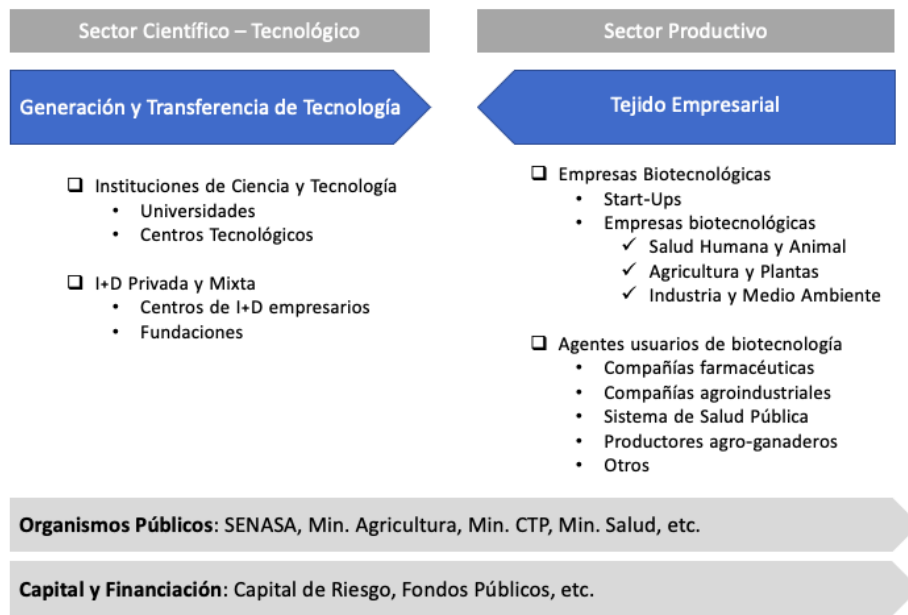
Sector Científico – Tecnológico

Generación y Transferencia de Tecnología

❑ Instituciones de Ciencia y Tecnología
• Universidades
• Centros Tecnológicos

❑ I+D Privada y Mixta
• Centros de I+D empresarios
• Fundaciones

Sector Productivo

Tejido Empresarial

❑ Empresas Biotecnológicas
• Start-Ups
• Empresas biotecnológicas
✓ Salud Humana y Animal
✓ Agricultura y Plantas
✓ Industria y Medio Ambiente

❑ Agentes usuarios de biotecnología
• Compañías farmacéuticas
• Compañías agroindustriales
• Sistema de Salud Pública
• Productores agro-ganaderos
• Otros

**Organismos Públicos**: SENASA, Min. Agricultura, Min. CTP, Min. Salud, etc.

**Capital y Financiación**: Capital de Riesgo, Fondos Públicos, etc.